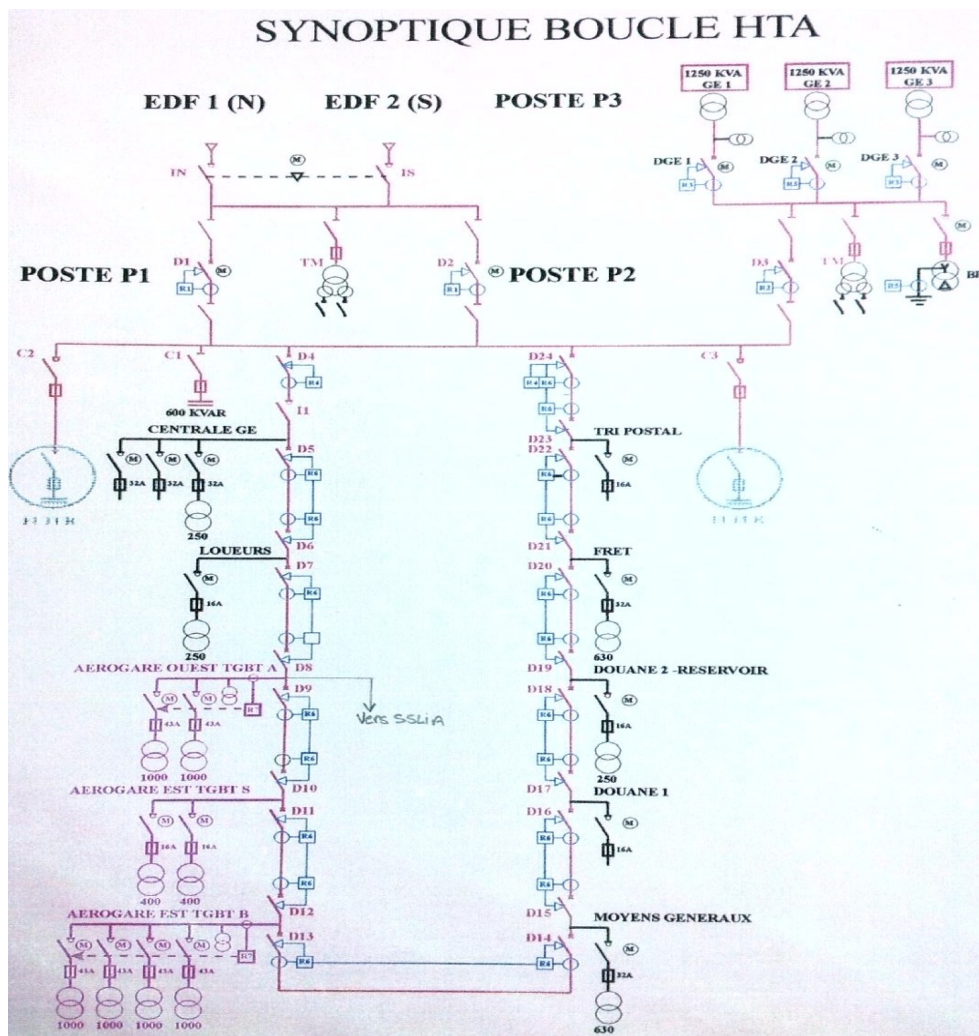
SYNOPTIQUE BOUCLE HTA

EDF 1 (N) EDF 2 (S) POSTE P3

1250 KVA GE 1
1250 KVA GE 2
1250 KVA GE 3

M
IN IS
DGE 1 M DGE 2 M DGE 3 M
R3 R3 R3

POSTE P1
D1 M
R1
TM
D2 M
R1
POSTE P2
D3
R3
TM
M
R5
BI

C2 C1 D4 D24 C3
R4 R4 R6
600 KVAR
R6
I1
CENTRALE GE
M M M
32A 32A 32A
250
D5
R6
R6
TRI POSTAL
D23
D22
M
16A
R6
R6

LOUEURS
D6
D7
M
16A
R4
250
D21
FRET
D20
M
32A
R6
R6
630

AEROGARE OUEST TGBT A
D8
D9
M M
43A 43A
R7
R6
Vers SSLIA
1000 1000
D19
DOUANE 2 -RESERVOIR
D18
M
16A
R6
R6
250

AEROGARE EST TGBT S
D10
D11
M M
16A 16A
R6
R6
400 400
D17
DOUANE 1
D16
M
16A
R6
R6

AEROGARE EST TGBT B
D12
D13
M M M M
43A 43A 43A 43A
R7
R6
1000 1000 1000 1000
D15
MOYENS GENERAUX
D14
M
32A
R4
630